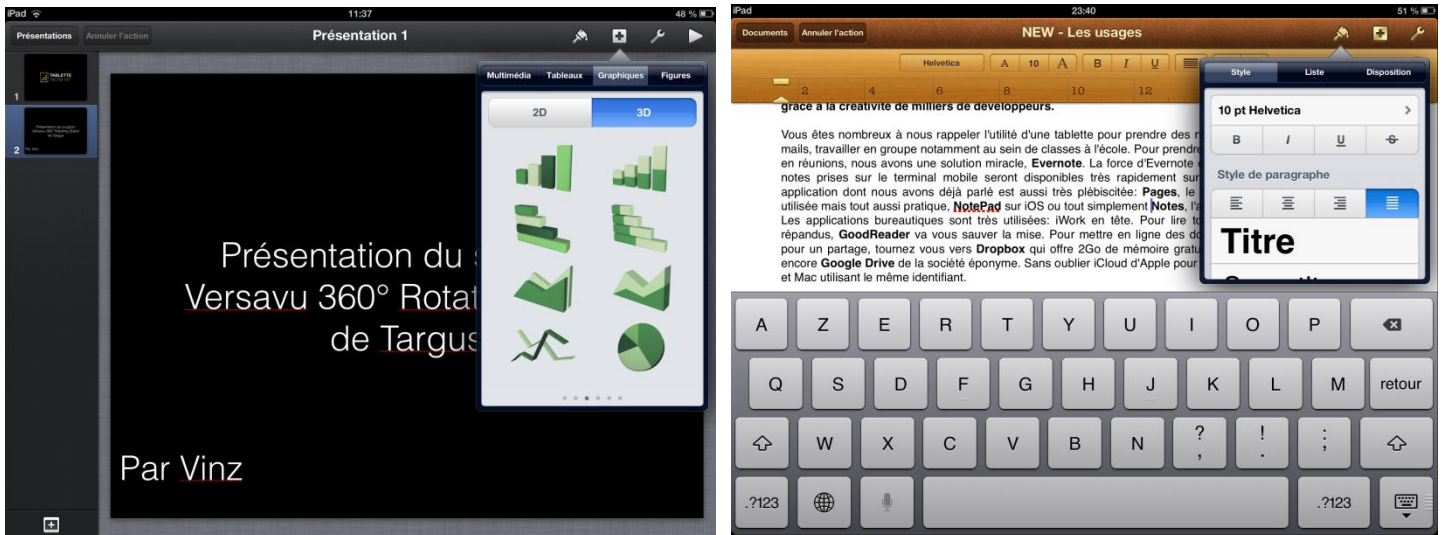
iPad
11:37
48 %

Présentations
Annuler l'action
Présentation 1

1
TABLETTE

2
Présentation du support Versavu 360° Rotating Stand de Targus
Par Vinz

Multimédia
Tableaux
Graphiques
Figures

2D
3D

Présentation du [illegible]
Versavu 360° Rotat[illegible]
de Targus

Par Vinz

iPad
23:40
51 %

Documents
Annuler l'action
NEW - Les usages

Helvetica
A
10
A
B
I
U

2
4
6
8
10
12

grâce à la créativité de milliers de développeurs.

Vous êtes nombreux à nous rappeler l'utilité d'une tablette pour prendre des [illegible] mails, travailler en groupe notamment au sein de classes à l'école. Pour prendre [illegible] en réunions, nous avons une solution miracle, **Evernote**. La force d'Evernote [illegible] notes prises sur le terminal mobile seront disponibles très rapidement sur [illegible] application dont nous avons déjà parlé est aussi très plébiscitée: **Pages**, le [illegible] utilisée mais tout aussi pratique, **NotePad** sur iOS ou tout simplement **Notes**, l'a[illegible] Les applications bureautiques sont très utilisées: iWork en tête. Pour lire to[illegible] répandus, **GoodReader** va vous sauver la mise. Pour mettre en ligne des do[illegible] pour un partage, tournez vous vers **Dropbox** qui offre 2Go de mémoire gratu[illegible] encore **Google Drive** de la société éponyme. Sans oublier iCloud d'Apple pour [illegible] et Mac utilisant le même identifiant.

Style
Liste
Disposition

10 pt Helvetica
B
I
U
S

Style de paragraphe

Titre

A Z E R T Y U I O P
Q S D F G H J K L M retour
W X C V B N ? , ! . ; :
.?123
.?123